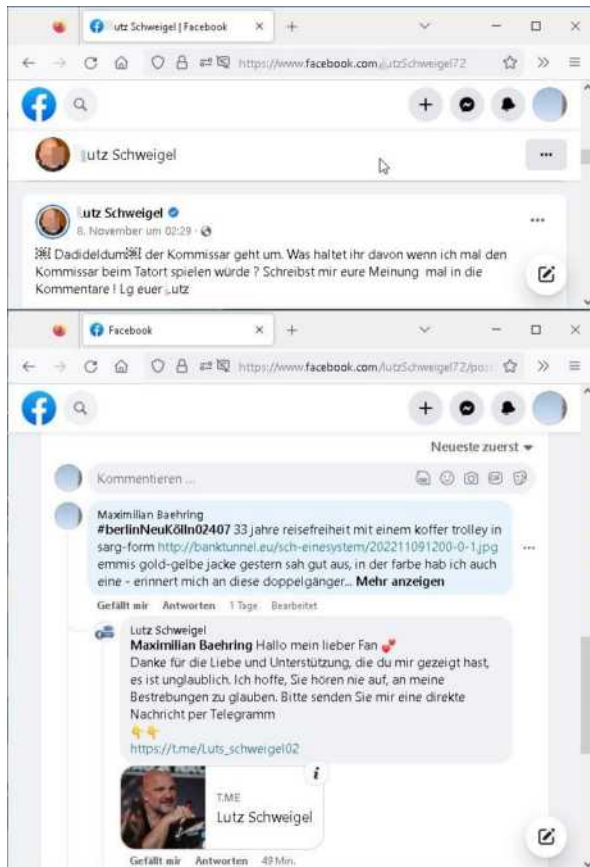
Lutz Schweigel | Facebook ×

https://www.facebook.com/LutzSchweigel72

Lutz Schweigel

Lutz Schweigel
8. November um 02:29 ·

Dadideldum der Kommissar geht um. Was haltet ihr davon wenn ich mal den Kommissar beim Tatort spielen würde ? Schreibst mir eure Meinung mal in die Kommentare ! Lg euer Lutz

Facebook ×

https://www.facebook.com/lutzSchweigel72/po

Neueste zuerst

Kommentieren ...

Maximilian Baehring
#berlinNeuKölln02407 33 jahre reisefreiheit mit einem koffer trolley in sarg-form http://banktunnel.eu/sch-einesystem/202211091200-0-1.jpg emmis gold-gelbe jacke gestern sah gut aus, in der farbe hab ich auch eine - erinnert mich an diese doppelgänger... Mehr anzeigen

Gefällt mir Antworten 1 Tage Bearbeitet

Lutz Schweigel
Maximilian Baehring Hallo mein lieber Fan
Danke für die Liebe und Unterstützung, die du mir gezeigt hast, es ist unglaublich. Ich hoffe, Sie hören nie auf, an meine Bestrebungen zu glauben. Bitte senden Sie mir eine direkte Nachricht per Telegramm
https://t.me/Luts_schweigel02

T.ME
Lutz Schweigel

Gefällt mir Antworten 49 Min.